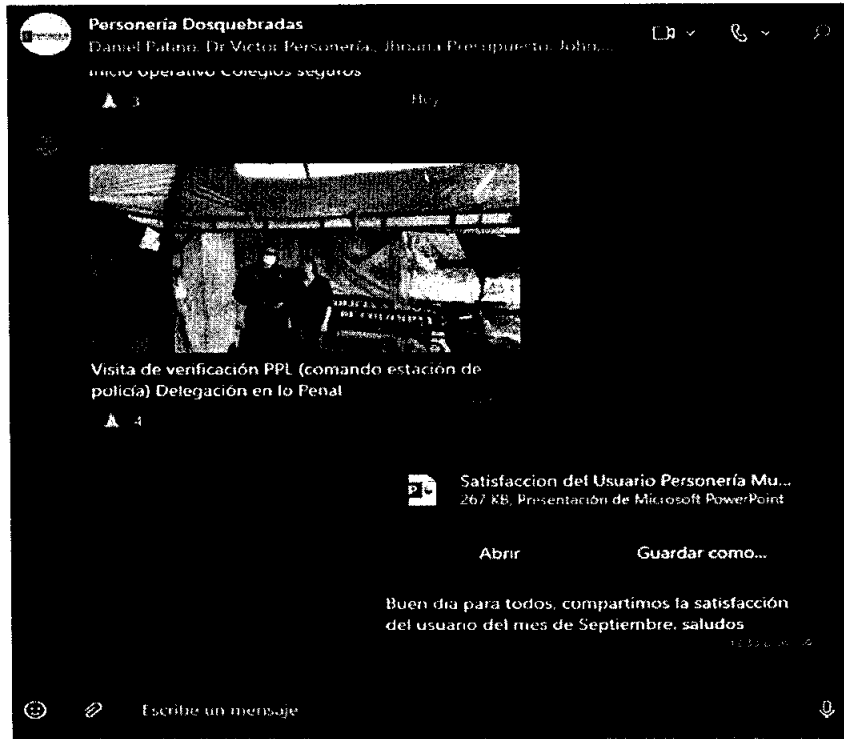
Personería Dosquebradas
Daniel Patino, Dr Victor Personería, Jhnara Presupuesto, John...

Inicio operativo Colegios seguros

3

Hoy

Visita de verificación PPL (comando estación de policía) Delegación en lo Penal

4

Satisfaccion del Usuario Personería Mu...
267 KB, Presentación de Microsoft PowerPoint

Abrir

Guardar como...

Buen dia para todos, compartimos la satisfacción del usuario del mes de Septiembre, saludos

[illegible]

Escribe un mensaje